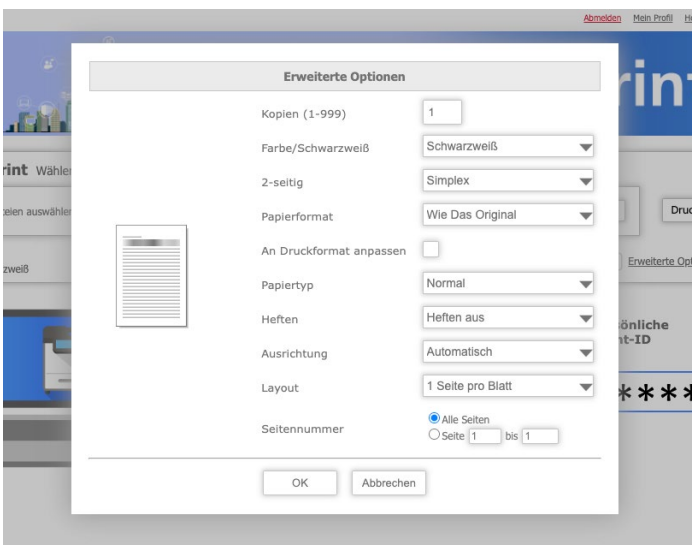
Abmelden Mein Profil H

rint

rint Wähle

teien auswähle

Druc

rzweiß

Erweiterte Opt

sönliche
nt-ID

****

Erweiterte Optionen

Kopien (1-999) 1

Farbe/Schwarzweiß Schwarzweiß

2-seitig Simplex

Papierformat Wie Das Original

An Druckformat anpassen

Papiertyp Normal

Heften Heften aus

Ausrichtung Automatisch

Layout 1 Seite pro Blatt

Seitennummer
Alle Seiten
Seite 1 bis 1

OK Abbrechen